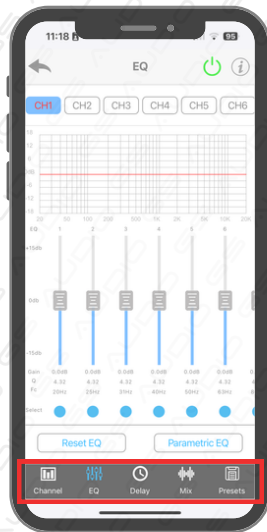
11:18

95

EQ

CH1 CH2 CH3 CH4 CH5 CH6

12
9
6
3
0dB
-3
-6
-9
-12

20 50 100 200 500 1K 2K 5K 10K 20K

EQ 1 2 3 4 5 6

+15db

0db

-15db

Gain 0.0dB 0.0dB 0.0dB 0.0dB 0.0dB 0.0dB
Q 4.32 4.32 4.32 4.32 4.32 4.32
Fc 20Hz 25Hz 31Hz 40Hz 50Hz 63Hz

Select

Reset EQ

Parametric EQ

Channel EQ Delay Mix Presets